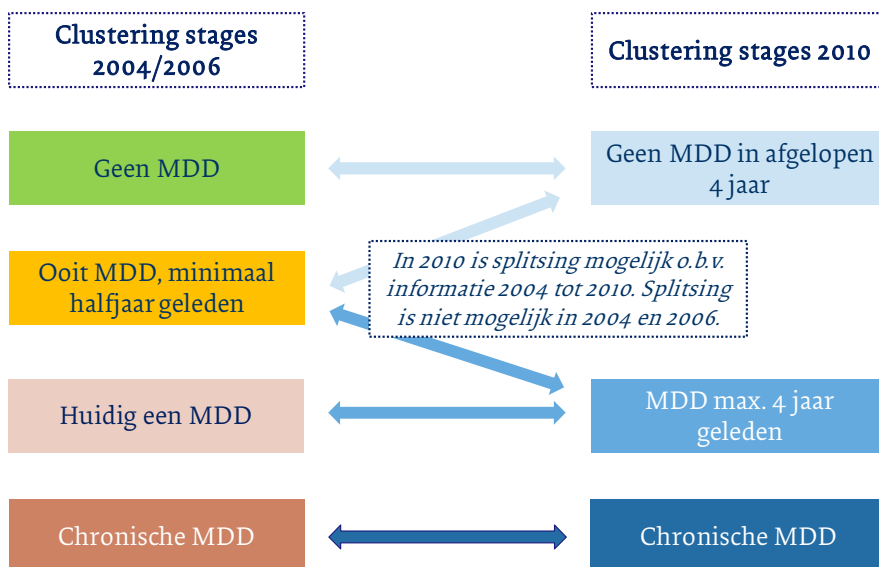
Clustering stages 2004/2006

Clustering stages 2010

Geen MDD

Geen MDD in afgelopen 4 jaar

Ooit MDD, minimaal halfjaar geleden

*In 2010 is splitsing mogelijk o.b.v. informatie 2004 tot 2010. Splitsing is niet mogelijk in 2004 en 2006.*

Huidig een MDD

MDD max. 4 jaar geleden

Chronische MDD

Chronische MDD